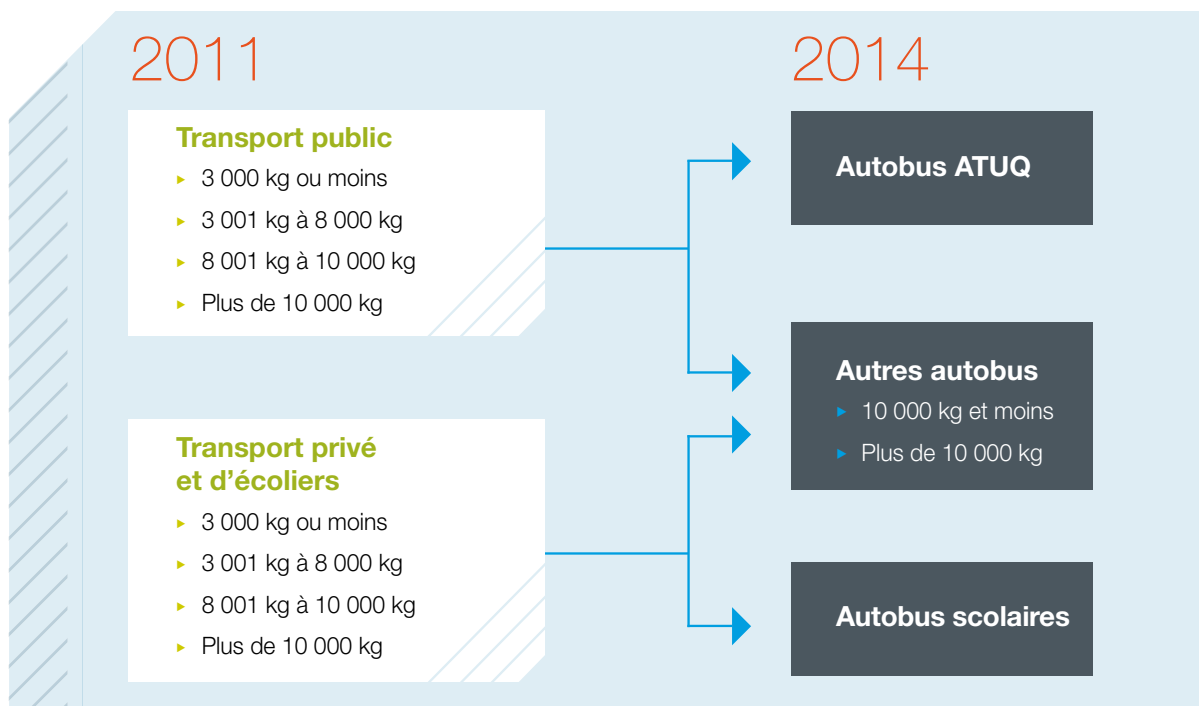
2011

Transport public

- 3 000 kg ou moins
- 3 001 kg à 8 000 kg
- 8 001 kg à 10 000 kg
- Plus de 10 000 kg

Transport privé et d'écoliers

- 3 000 kg ou moins
- 3 001 kg à 8 000 kg
- 8 001 kg à 10 000 kg
- Plus de 10 000 kg

2014

Autobus ATUQ

Autres autobus

- 10 000 kg et moins
- Plus de 10 000 kg

Autobus scolaires